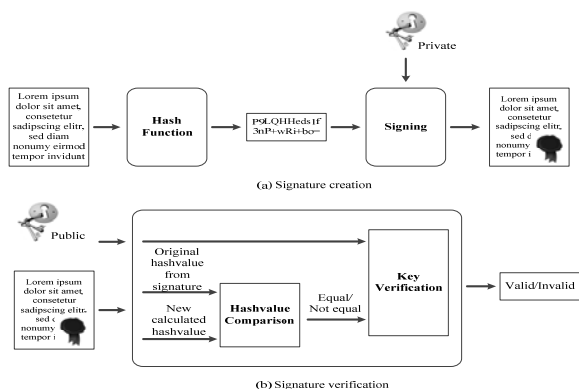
Private

Lorem ipsum dolor sit amet, consetetur sadipscing elitr, sed diam nonumy eirmod tempor invidunt

Hash Function

P9LQHHeds1f 3nP+wRi+bo=

Signing

Lorem ipsum dolor sit amet, consetetur sadipscing elitr, sed d nonumy e tempor i

(a) Signature creation

Public

Lorem ipsum dolor sit amet, consetetur sadipscing elitr, sed d nonumy e tempor i

Original hashvalue from signature

New calculated hashvalue

Hashvalue Comparison

Equal/ Not equal

Key Verification

Valid/Invalid

(b) Signature verification